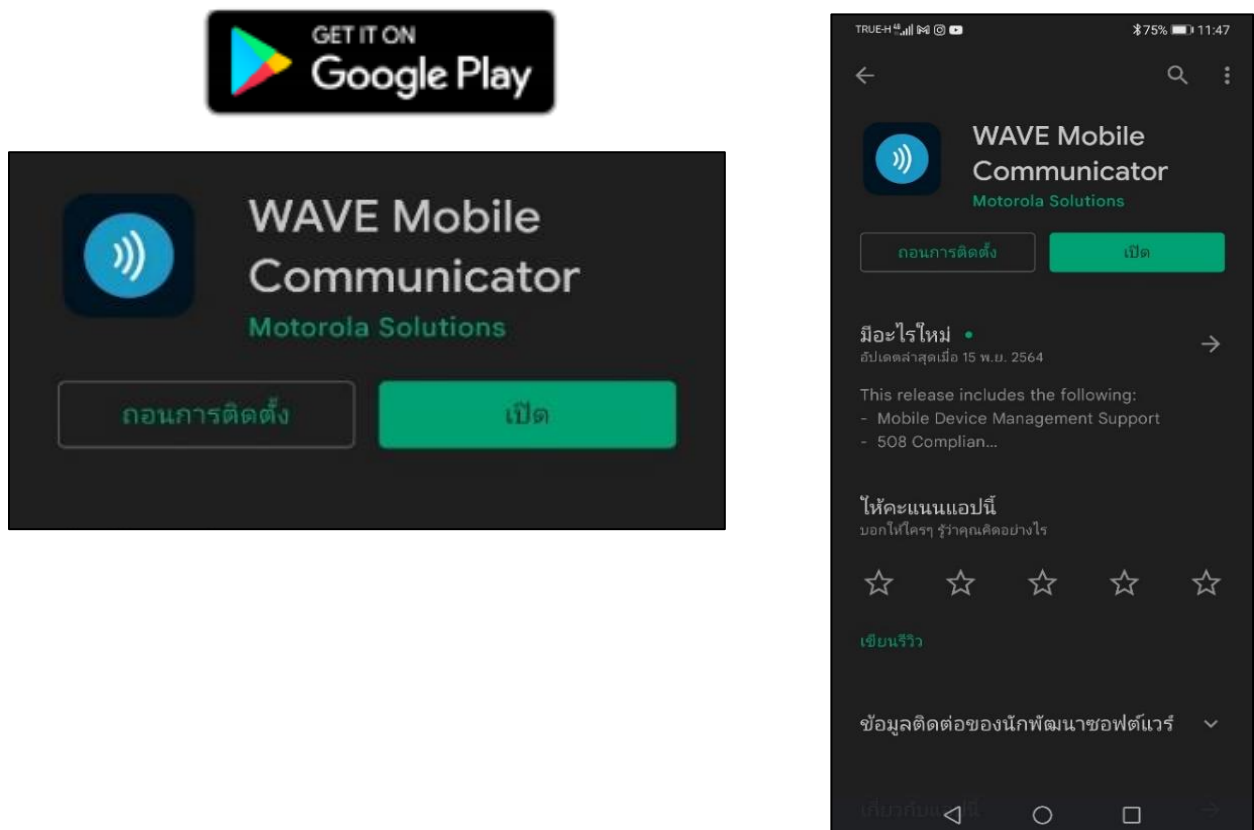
GET IT ON
Google Play

WAVE Mobile Communicator
Motorola Solutions

ถอนการติดตั้ง

เปิด

TRUE-H 75% 11:47

WAVE Mobile Communicator
Motorola Solutions

ถอนการติดตั้ง

เปิด

มีอะไรใหม่ •
อัปเดตล่าสุดเมื่อ 15 พ.ย. 2564

This release includes the following:
- Mobile Device Management Support
- 508 Complian...

ให้คะแนนแอปนี้
บอกให้ใครๆ รู้ว่าคุณคิดอย่างไร

เขียนรีวิว

ข้อมูลติดต่อของนักพัฒนาซอฟต์แวร์

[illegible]